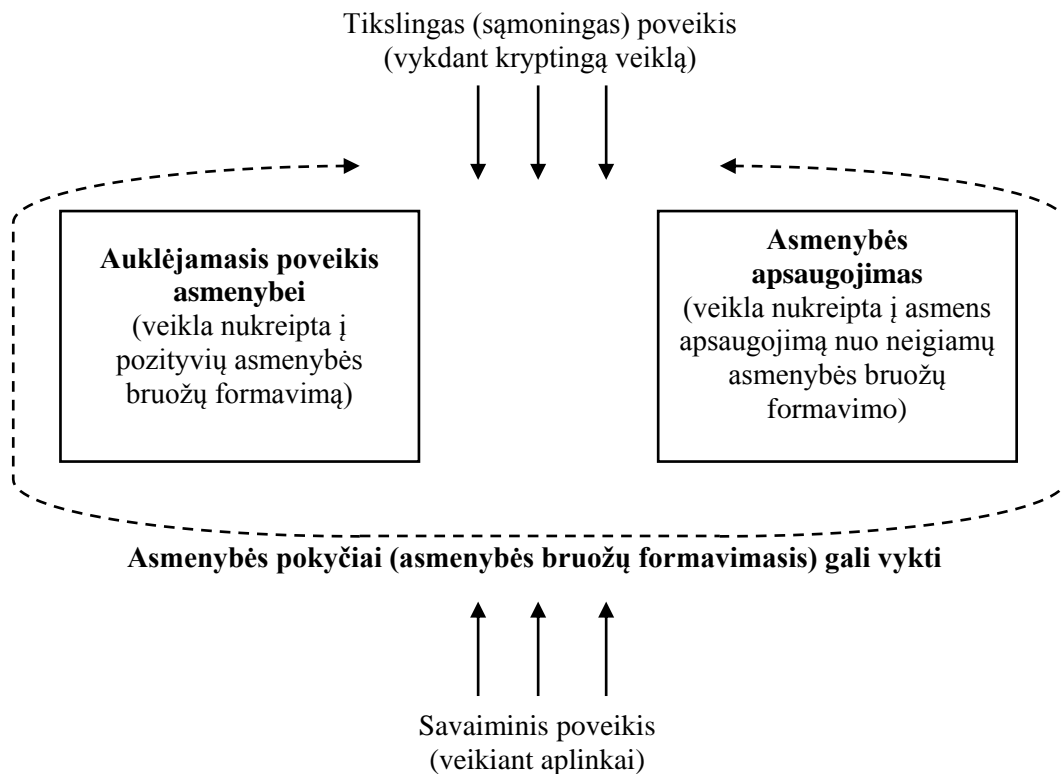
Tikslingas (sąmoningas) poveikis
(vykdant kryptingą veiklą)

**Auklėjamasis poveikis asmenybei**
(veikla nukreipta į pozityvių asmenybės bruožų formavimą)

**Asmenybės apsaugojimas**
(veikla nukreipta į asmens apsaugojimą nuo neigiamų asmenybės bruožų formavimo)

**Asmenybės pokyčiai (asmenybės bruožų formavimasis) gali vykti**

Savaiminis poveikis
(veikiant aplinkai)